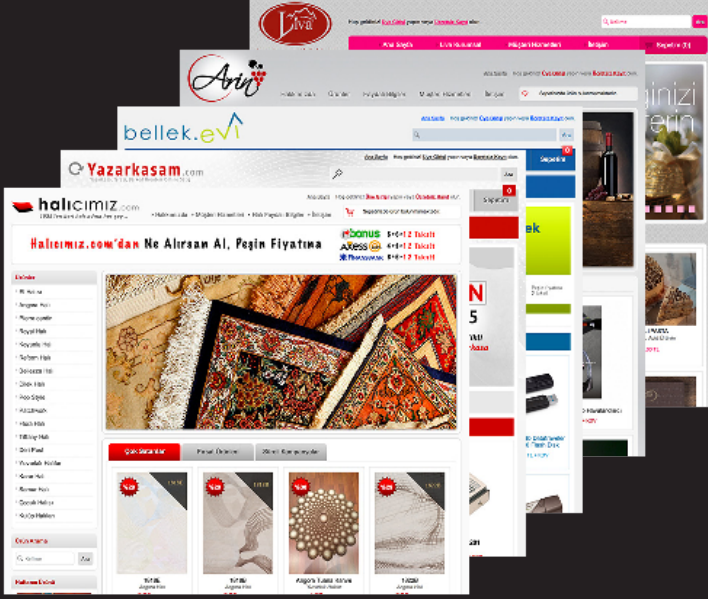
Liva
Ana Sayfa
Liva Kurumsal
Müşteri Hizmetleri
İletişim
Sepetim (1)

Arin

bellek.evi
Ara

Yazarkasam.com
Ara
Sepetim

halıcımız.com
Hakkımızda
Müşteri Hizmetleri
Hızlı Bilgiler
İletişim
Sepetim
Halıcımız.com'dan Ne Alırsan Al, Peşin Fiyatına
bonus 6+6=12 Taksit
Axess 6+6=12 Taksit
Maximum 6+6=12 Taksit
Kategoriler
Çok Satanlar
Yeni Ürünler
Fırsat Ürünleri
Yeni
Yeni
Yeni
Yeni
Ürün Arama
Ara